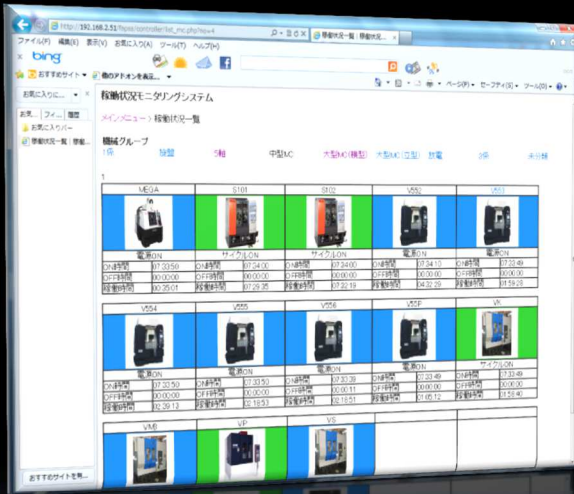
http://192.168.2.51/fopx/controller/list_mc.php?kov4
稼動状況一覧｜稼働状況...
ファイル(F) 編集(E) 表示(V) お気に入り(A) ツール(T) ヘルプ(H)
bing
おすすめサイト 他のアドオンを表示...
ページ(P) セーフティ(S) ツール(O)
お気に入り
お気... フィ... 履歴
お気に入りバー
稼動状況一覧｜稼動...
おすすめのサイトを見...

稼動状況モニタリングシステム
メインメニュー > 稼動状況一覧
機械グループ
1段 旋盤 5軸 中型MC 大型MC(横型) 大型MC(立型) 放電 2段 未分類
1

| MEGA | S101 | S102 | V552 | V553 |
|---|---|---|---|---|
| 電源ON | サイクルON | サイクルON | 電源ON | 電源ON |
| ON時間 07:33:50 | ON時間 07:34:00 | ON時間 07:34:00 | ON時間 07:34:10 | ON時間 07:22:49 |
| OFF時間 00:00:00 | OFF時間 00:00:00 | OFF時間 00:00:00 | OFF時間 00:00:00 | OFF時間 00:00:00 |
| 稼動時間 00:25:01 | 稼動時間 07:29:35 | 稼動時間 07:32:19 | 稼動時間 04:32:29 | 稼動時間 01:59:28 |

| V554 | V555 | V556 | V55F | VK |
|---|---|---|---|---|
| 電源ON | 電源ON | 電源ON | 電源ON | サイクルON |
| ON時間 07:32:50 | ON時間 07:33:50 | ON時間 07:30:39 | ON時間 07:23:49 | ON時間 07:33:30 |
| OFF時間 00:00:00 | OFF時間 00:00:00 | OFF時間 00:00:11 | OFF時間 00:00:00 | OFF時間 00:00:00 |
| 稼動時間 02:29:13 | 稼動時間 02:18:53 | 稼動時間 02:16:51 | 稼動時間 01:05:12 | 稼動時間 03:54:40 |

| VM8 | VP | VS |
|---|---|---|